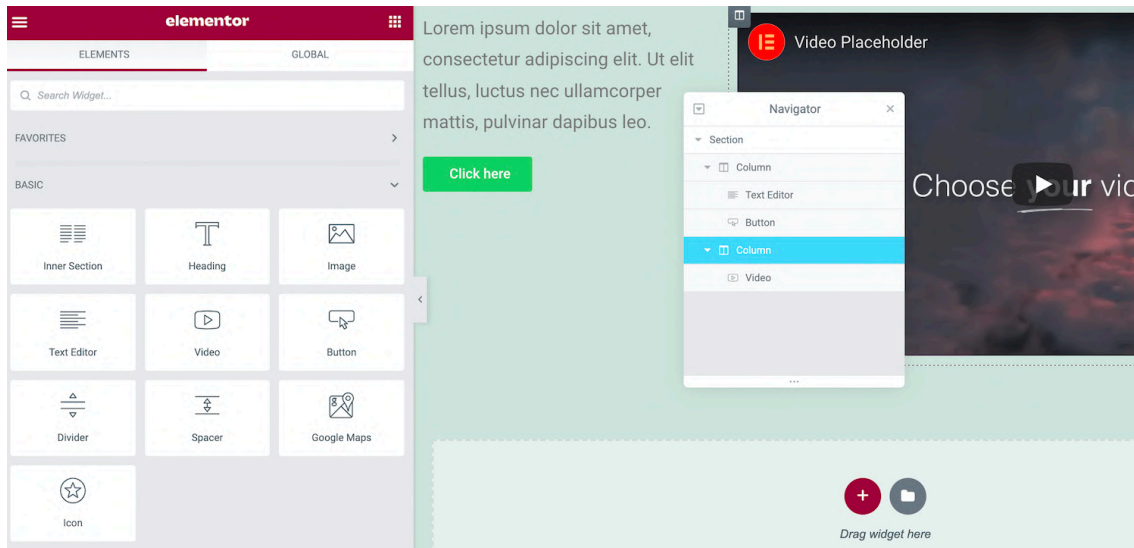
elementor

ELEMENTS GLOBAL

Search Widget...

FAVORITES

BASIC

Inner Section
Heading
Image
Text Editor
Video
Button
Divider
Spacer
Google Maps
Icon

Lorem ipsum dolor sit amet, consectetur adipiscing elit. Ut elit tellus, luctus nec ullamcorper mattis, pulvinar dapibus leo.

Click here

Video Placeholder

Choose your vi

Navigator

Section
Column
Text Editor
Button
Column
Video

Drag widget here